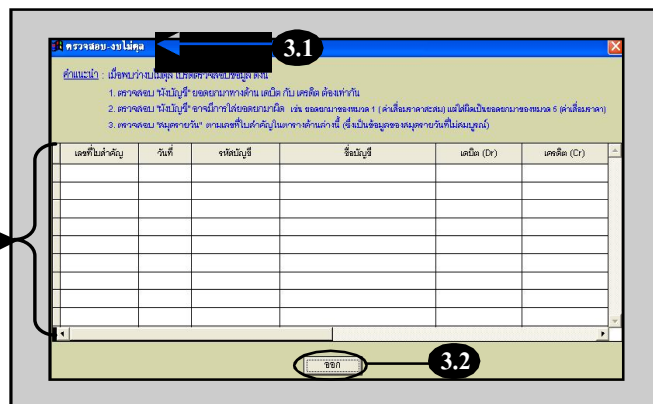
ตรวจสอบ-งบไม่ดุล

3.1

คำแนะนำ : เมื่อพบว่างบไม่ดุล ให้ตรวจสอบข้อมูล ดังนี้

1. ตรวจสอบ "ผังบัญชี" ยอดยกมาทางด้าน เดบิต กับ เครดิต ต้องเท่ากัน

2. ตรวจสอบ "ผังบัญชี" อาจมีการใส่ยอดยกมาผิด เช่น ยอดยกมาของหมวด 1 ( ค่าเสื่อมราคาสะสม) แต่ใส่ผิดเป็นยอดยกมาของหมวด 5 (ค่าเสื่อมราคา)

3. ตรวจสอบ "สมุดรายวัน" ตามเลขที่ใบสำคัญในตารางด้านล่างนี้ (ซึ่งเป็นข้อมูลของสมุดรายวันที่ไม่สมบูรณ์)

| เลขที่ใบสำคัญ | วันที่ | รหัสบัญชี | ชื่อบัญชี | เดบิต (Dr) | เครดิต (Cr) |
|---|---|---|---|---|---|
| | | | | | |

ออก

3.2